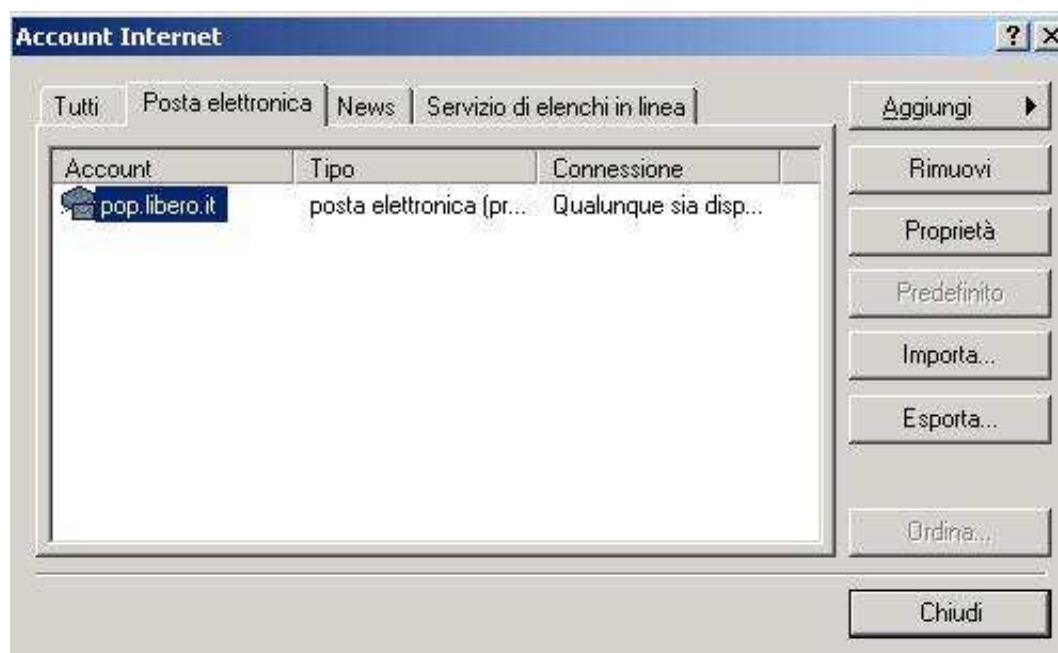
Account Internet

?

Tutti | Posta elettronica | News | Servizio di elenchi in linea

| Account | Tipo | Connessione |
|---|---|---|
| pop.libero.it | posta elettronica (pr... | Qualunque sia disp... |

Aggiungi

Rimuovi

Proprietà

Predefinito

Importa...

Esporta...

Ordina...

Chiudi